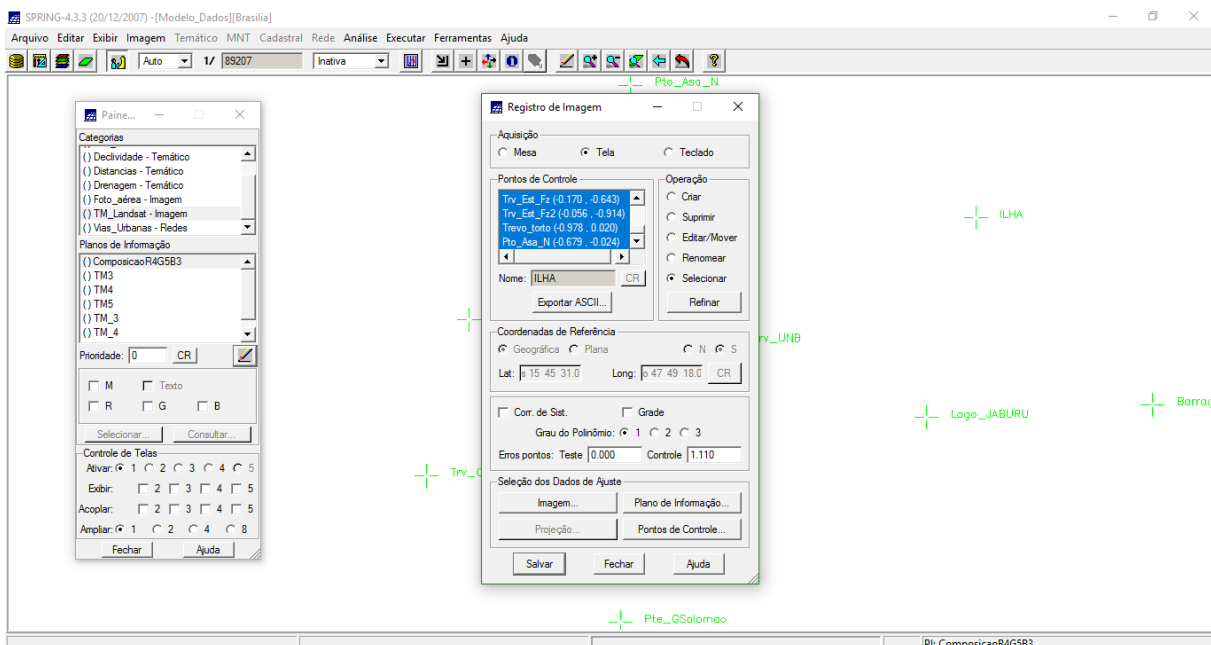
SPRING-4.3.3 (20/12/2007) -[Modelo_Dados][Brasilia]

Arquivo Editar Exibir Imagem Temático MNT Cadastral Rede Análise Executar Ferramentas Ajuda

Auto 1/ 89207 Inativa

Pto_Asa_N

Paine...

Categorias
() Declividade - Temático
() Distancias - Temático
() Drenagem - Temático
() Foto_aérea - Imagem
() TM_Landsat - Imagem
() Vias_Urbanas - Redes

Planos de Informação
() ComposicaoR4G5B3
() TM3
() TM4
() TM5
() TM_3
() TM_4

Prioridade: 0 CR

M Texto
R G B

Selecionar... Consultar...

Controle de Telas
Ativar: 1 2 3 4 5
Exibir: 2 3 4 5
Acoplar: 2 3 4 5
Ampliar: 1 2 4 8

Fechar Ajuda

Registro de Imagem

Aquisição
Mesa Tela Teclado

Pontos de Controle
Trv_Est_Fz (-0.170 , -0.643)
Trv_Est_Fz2 (-0.056 , -0.914)
Trevo_torto (-0.978 , 0.020)
Pto_Asa_N (-0.679 , -0.024)

Nome: ILHA CR

Exportar ASCII...

Operação
Criar
Suprimir
Editar/Mover
Renomear
Selecionar

Refinar

Coordenadas de Referência
Geográfica Plana N S

Lat: s 15 45 31.0 Long: o 47 49 18.0 CR

Corr. de Sist. Grade

Grau do Polinômio: 1 2 3

Erros pontos: Teste 0.000 Controle 1.110

Seleção dos Dados de Ajuste
Imagem... Plano de Informação...
Projeção... Pontos de Controle...

Salvar Fechar Ajuda

ILHA

rv_UNB

Lago_JABURU

Barrag

Trv_C

Pte_GSalomao

PI: ComposicaoR4G5B3